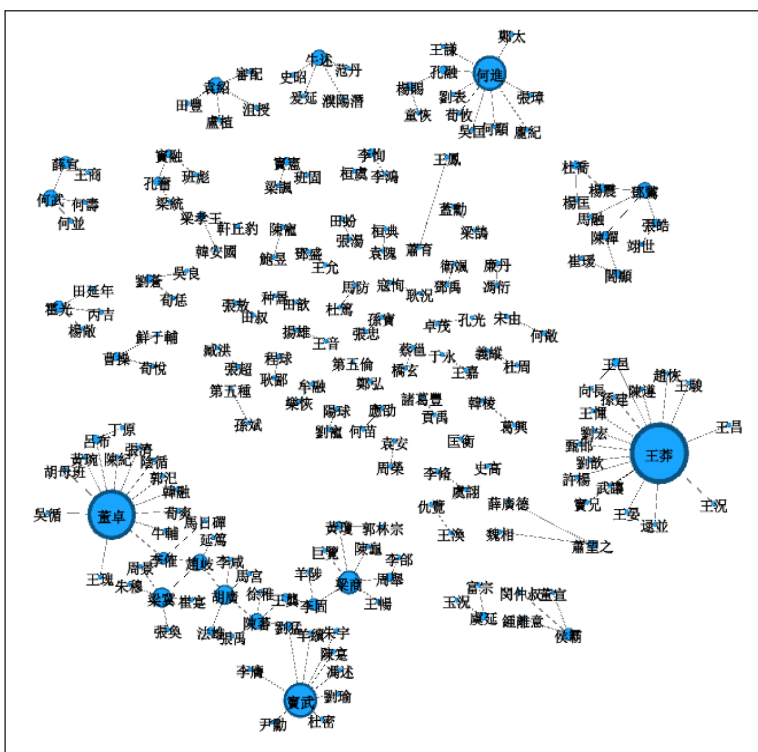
鄭太
王謙
何進
孔融
楊賜
劉表
張璋
董侯
荀攸
吳匡
何顒
龐紀
牛述
史昭
范丹
袁紹
審配
爰延
濮陽潛
田豐
沮授
盧植
竇融
竇憲
李恂
王鳳
杜喬
王商
孔奮
班彪
梁諷
班固
桓虞
李鴻
楊震
梁冀
何武
何壽
梁統
蓋勳
張晧
何並
梁孝王
軒丘豹
陳龜
田蚡
桓典
楊匡
馬融
韓安國
張湯
袁隗
梁鵠
陳糾
胡世
鮑昱
鄧盛
蕭育
崔瑗
閻顯
吳良
王允
衛颯
鄭馬
周防
寇恂
廉丹
劉蒼
荀悦
耿況
馮衍
田延年
霍光
丙吉
張敏
种暠
田歆
杜篤
孫寶
卓茂
孔光
宋由
楊敞
田叔
何敞
鮮于輔
揚雄
張忠
曹操
荀悦
王音
蔡邕
于永
義縱
臧洪
程球
第五倫
橋玄
王嘉
杜周
張超
耿鄙
第五種
牟融
鄭弘
王邑
趙恢
王駿
樂恢
陽球
應劭
諸葛豐
韓稜
向長
孫建
陳遵
孫斌
劉寵
何苗
貢禹
葛興
王惲
丁原
國衡
甄邯
劉宏
王昌
呂布
張濟
袁安
王莽
黃琬
陳紀
陰循
周榮
劉歆
胡母班
郭汜
史高
李傕
許楊
武讓
韓融
廣詡
薛廣德
實況
王況
吳循
董卓
荀爽
仇覽
王晏
逯並
馬日磾
王渙
魏相
蕭望之
牛輔
延篤
黃瓊
郭林宗
李傕
趙岐
李咸
巨覽
陳蕃
李郃
王瑰
周景
周宮
羊陟
梁商
周舉
朱穆
梁冀
崔寔
胡廣
徐稚
王龔
李固
王暢
富宗
王況
閔仲叔
董宣
張奐
法雄
張禹
陳蕃
劉矩
羊續
朱宇
虞延
鍾離意
侯霸
李膺
陳寔
馮述
竇武
劉瑜
尹勳
杜密